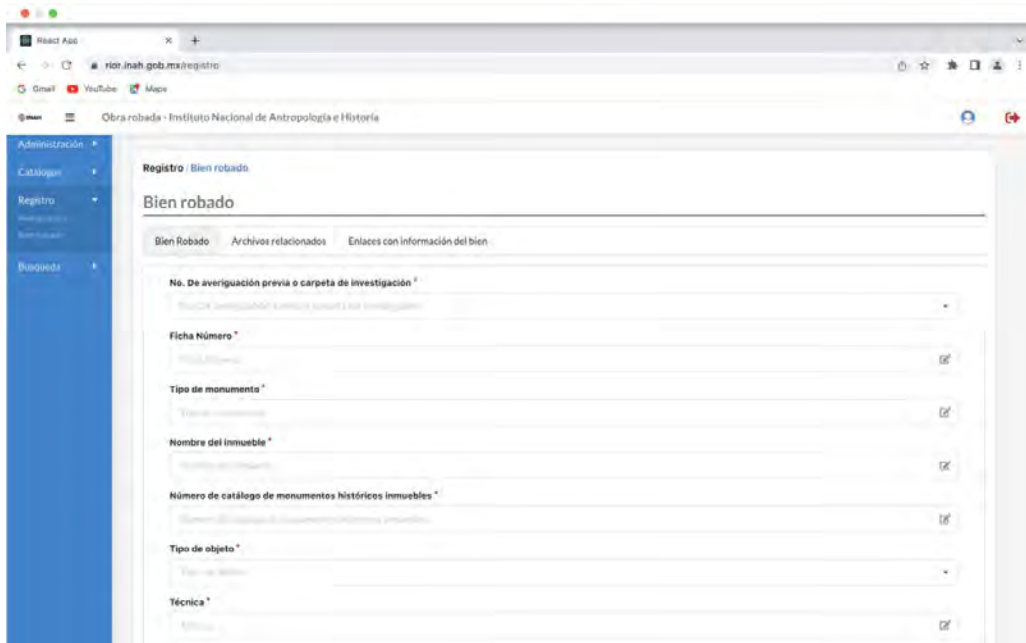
React App

rior.inah.gob.mx/registro

Gmail YouTube Maps

Obra robada - Instituto Nacional de Antropología e Historia

Administración
Catálogos
Registro
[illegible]
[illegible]
Búsqueda

Registro / Bien robado

Bien robado

Bien Robado
Archivos relacionados
Enlaces con información del bien

No. De averiguación previa o carpeta de investigación *
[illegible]

Ficha Número *
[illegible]

Tipo de monumento *
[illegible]

Nombre del inmueble *
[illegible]

Número de catálogo de monumentos históricos inmuebles *
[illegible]

Tipo de objeto *
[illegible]

Técnica *
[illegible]